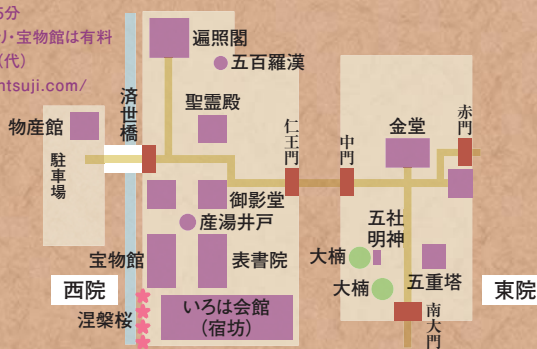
5分
り・宝物館は有料
(代)
ntsuji.com/

遍照閣
五百羅漢
済世橋
聖霊殿
物産館
駐車場
仁王門
中門
金堂
赤門
御影堂
産湯井戸
五社明神
大楠
大楠
宝物館
表書院
五重塔
西院
東院
いろは会館
(宿坊)
涅槃桜
南大門